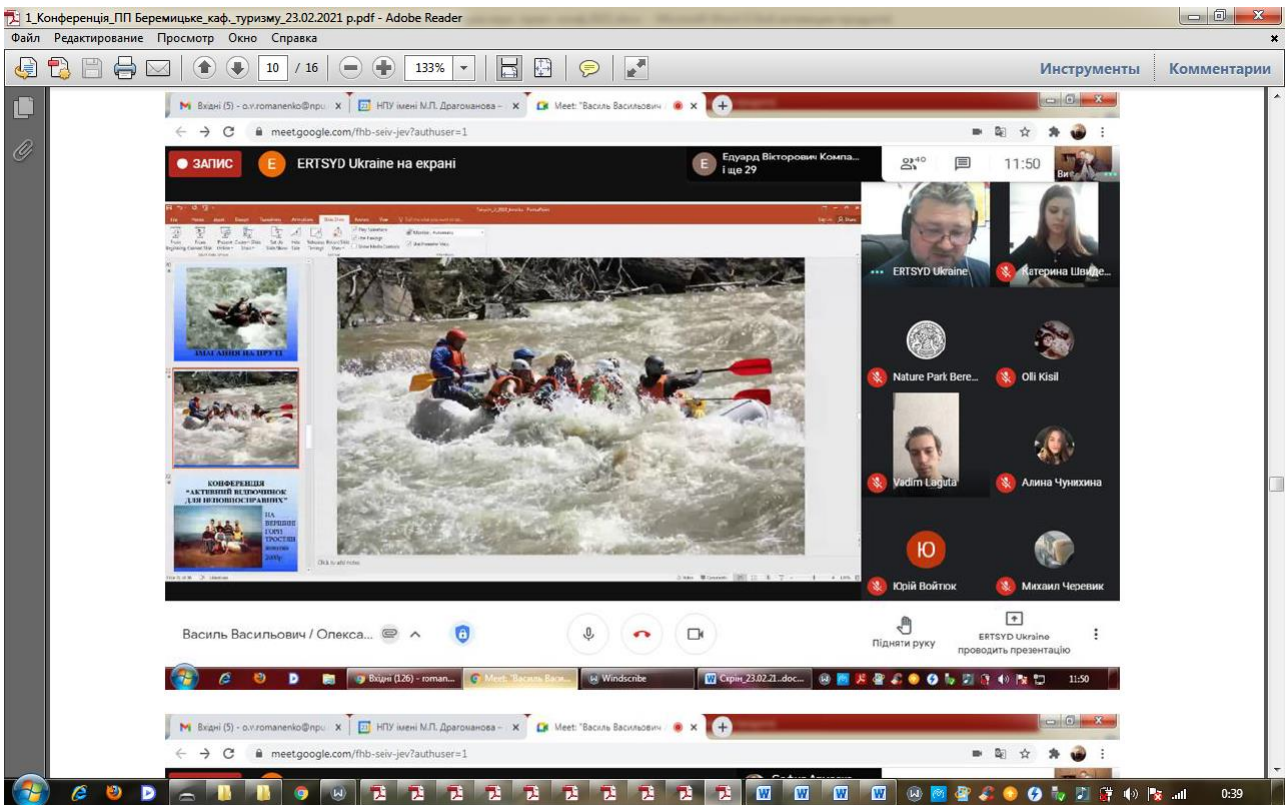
1_Конференція_ПП Беремицьке_каф._туризму_23.02.2021 р.pdf - Adobe Reader
Файл Редактирование Просмотр Окно Справка
10 / 16 133%
Инструменты Комментарии

Вхідні (5) - o.v.romanenko@npu
НПУ імені М.П. Драгоманова
Meet: "Василь Васильович
meet.google.com/fhb-seiv-jev?authuser=1
ЗАПИС
E ERTSYD Ukraine на екрані
Едуард Вікторович Компа... і ще 29
40
11:50
Ви

ЗМАГАННЯ НА ПРУТІ

КОНФЕРЕНЦІЯ "АКТИВНИЙ ВІДПОЧИНОК ДЛЯ НЕПОВНОСПРАВНИХ"
НА ВЕРШИНІ ГОРИ ТРОСТЯН
Click to add notes

ERTSYD Ukraine
Катерина Швиде...
Nature Park Bere...
Oli Kisil
Vadim Laguta
Алина Чунихина
Ю
Юрій Войтюк
Михаил Черевик

Василь Васильович / Олекса...
Підняти руку
ERTSYD Ukraine проводить презентацію

Вхідні (126) - roman...
Meet: "Василь Васи...
Windscribe
Скрін_23.02.21...doc...
11:50

Вхідні (5) - o.v.romanenko@npu
НПУ імені М.П. Драгоманова
Meet: "Василь Васильович
meet.google.com/fhb-seiv-jev?authuser=1

0:39